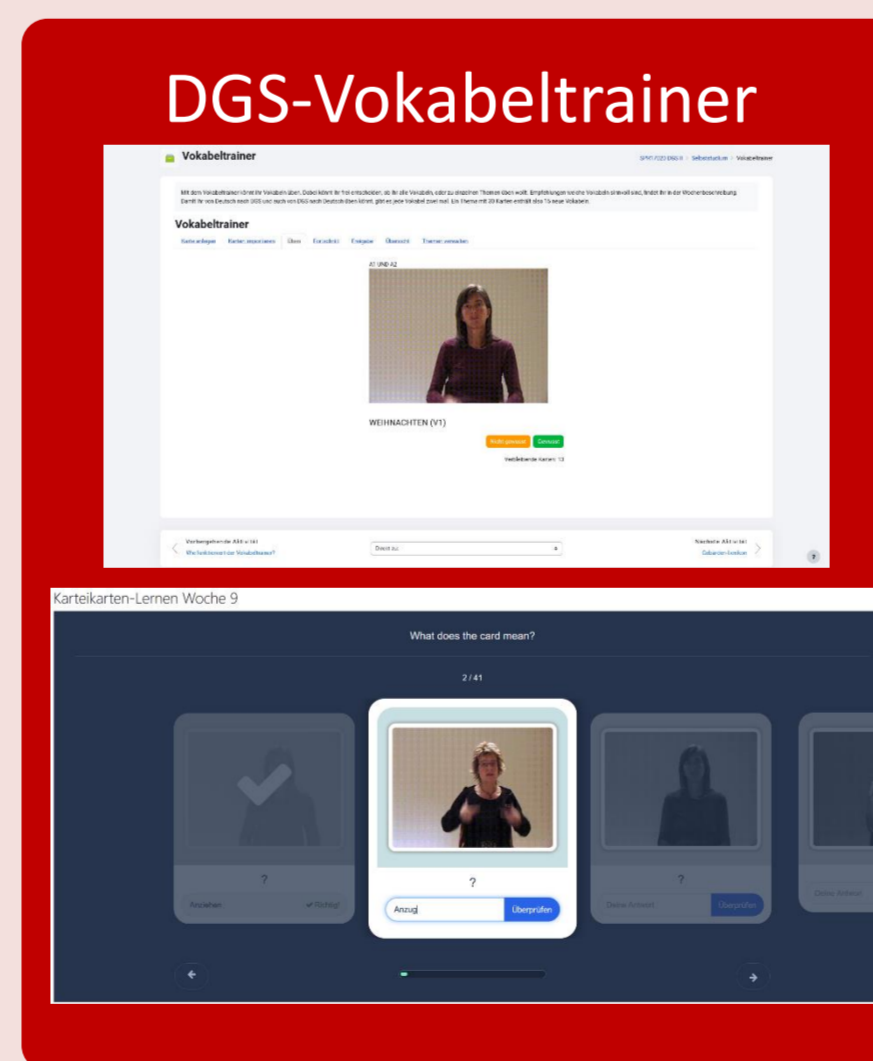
DGS-Vokabeltrainer

Vokabeltrainer

SPMS7220 DGS II > Selbststudium > Vokabeltrainer

Mit dem Vokabeltrainer könnt ihr Vokabeln üben. Dabei könnt ihr frei entscheiden, ob ihr alle Vokabeln, oder zu einzelnen Themen üben wollt. Empfehlungen welche Vokabeln sinnvoll sind, findet ihr in der Wochenbeschreibung. Damit ihr von Deutsch nach DGS und auch von DGS nach Deutsch üben könnt, gibt es jede Vokabel zwei mal. Ein Thema mit 30 Karten enthält also 15 neue Vokabeln.

Vokabeltrainer

Karte anlegen | Karten importieren | Üben | Fortschritt | Exportieren | Übersicht | Themen verwalten

A1 UND A2

WEIHNACHTEN (V1)

Nicht gewusst | Gewusst

Verbleibende Karten: 13

Vorhergehende Aktivität
Wie funktioniert der Vokabeltrainer?

Direkt zu

Nächste Aktivität
Gebärden-Lexikon

?

Karteikarten-Lernen Woche 9

What does the card meant?

2 / 41

?

Anziehen ✔ Richtig!

?

Anzug

Überprüfen

?

Deine Antwort

Überprüfen

Deine Antwort